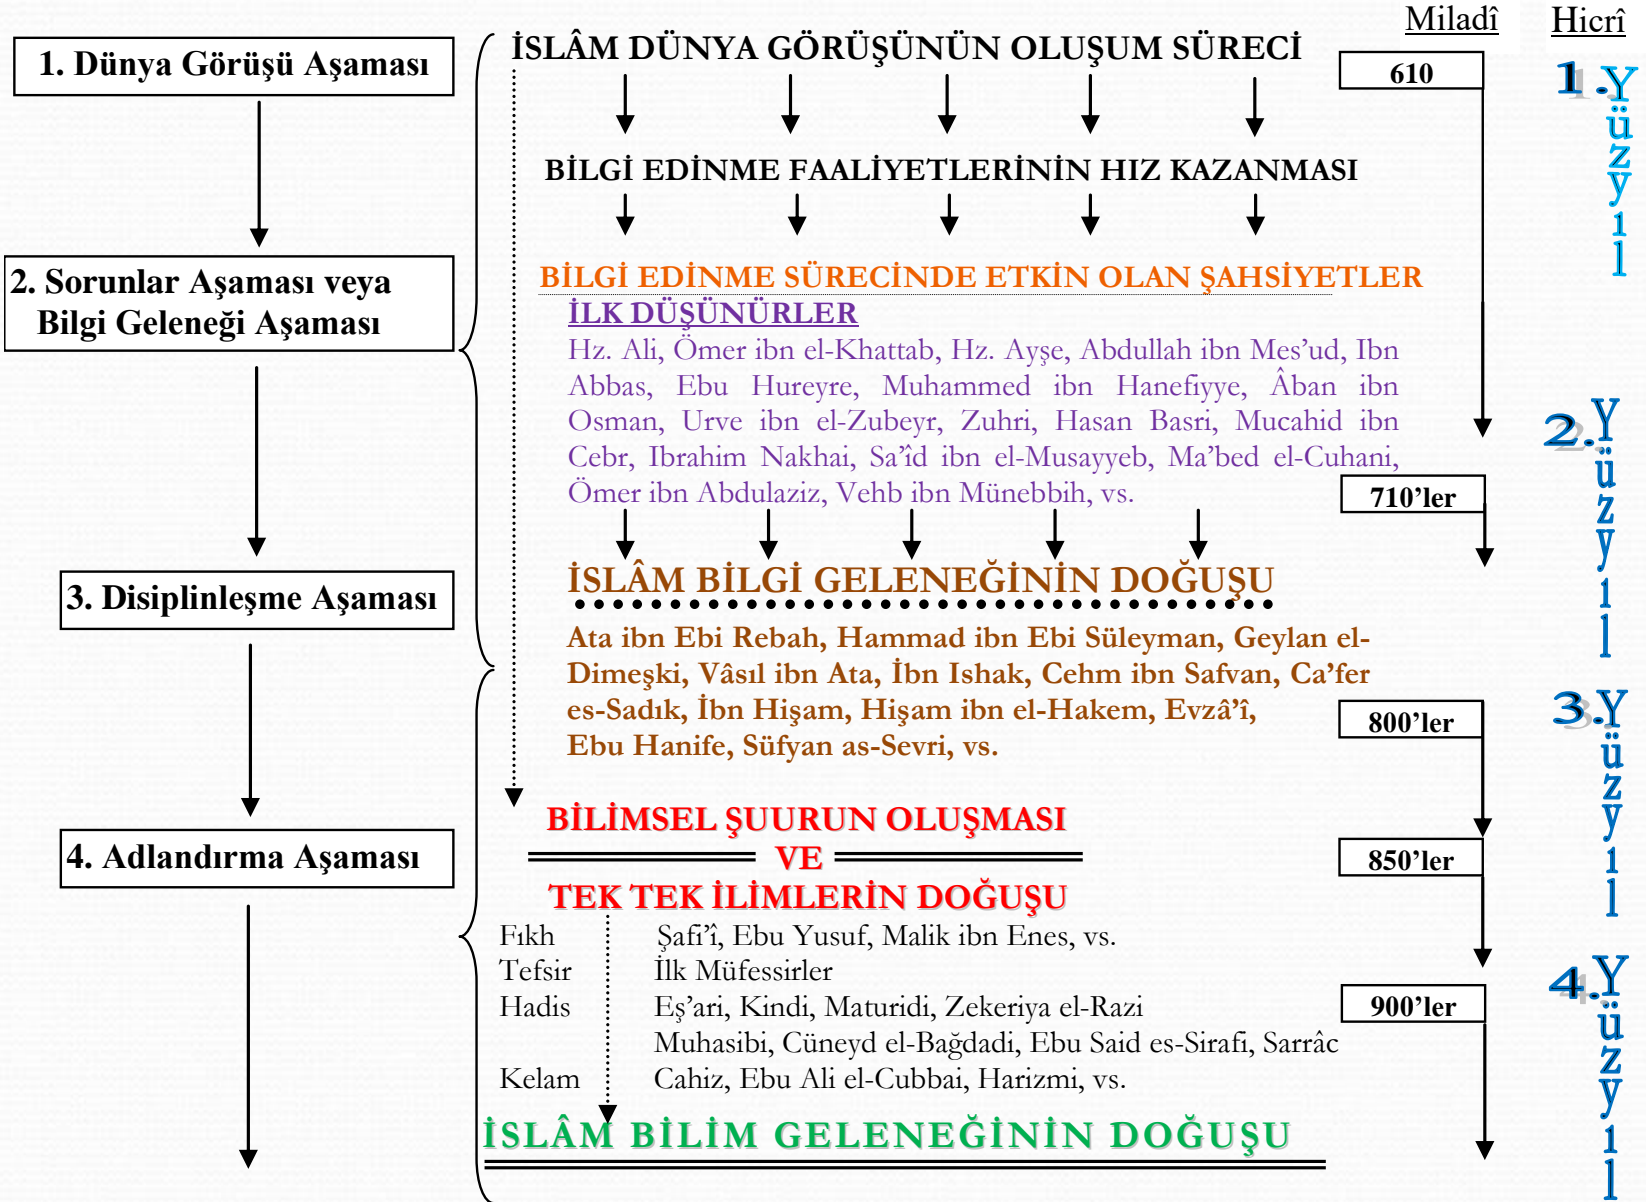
Miladî

Hicrî

1. Dünya Görüşü Aşaması

İSLÂM DÜNYA GÖRÜŞÜNÜN OLUŞUM SÜRECİ

610

1.Yüzyıl

BİLGİ EDİNME FAALİYETLERİNİN HIZ KAZANMASI

2. Sorunlar Aşaması veya Bilgi Geleneği Aşaması

BİLGİ EDİNME SÜRECİNDE ETKİN OLAN ŞAHSİYETLER

İLK DÜŞÜNÜRLER

Hz. Ali, Ömer ibn el-Khattab, Hz. Ayşe, Abdullah ibn Mes'ud, Ibn Abbas, Ebu Hureyre, Muhammed ibn Hanefiyye, Âban ibn Osman, Urve ibn el-Zubeyr, Zuhri, Hasan Basri, Mucahid ibn Cebr, Ibrahim Nakhai, Sa'id ibn el-Musayyeb, Ma'bed el-Cuhani, Ömer ibn Abdulaziz, Vehb ibn Münebbih, vs.

2.Yüzyıl

710'ler

3. Disiplinleşme Aşaması

İSLÂM BİLGİ GELENEĞİNİN DOĞUŞU

Ata ibn Ebi Rebah, Hammad ibn Ebi Süleyman, Geylan el-Dimeşki, Vâsıl ibn Ata, İbn Ishak, Cehm ibn Safvan, Ca'fer es-Sadık, İbn Hişam, Hişam ibn el-Hakem, Evzâ'î, Ebu Hanife, Süfyan as-Sevri, vs.

800'ler

3.Yüzyıl

4. Adlandırma Aşaması

BİLİMSEL ŞUURUN OLUŞMASI

VE

TEK TEK İLİMLERİN DOĞUŞU

850'ler

Fıkh Şafi'î, Ebu Yusuf, Malik ibn Enes, vs.
Tefsir İlk Müfessirler
Hadis Eş'ari, Kindi, Maturidi, Zekeriya el-Razi
Muhasibi, Cüneyd el-Bağdadi, Ebu Said es-Sirafi, Sarrâc
Kelam Cahiz, Ebu Ali el-Cubbai, Harizmi, vs.

900'ler

4.Yüzyıl

İSLÂM BİLİM GELENEĞİNİN DOĞUŞU